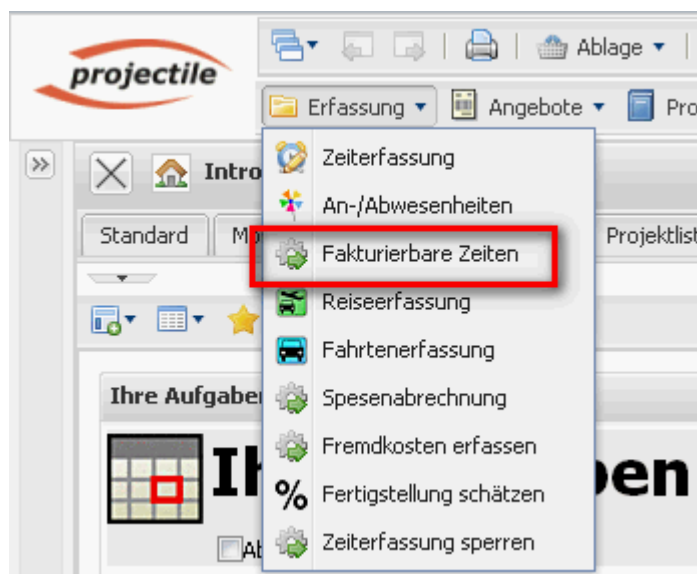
projectile

Ablage

Erfassung

Angebote

Pro

Intro

Standard

Mo

Projektlist

Zeiterfassung

An-/Abwesenheiten

Fakturierbare Zeiten

Reiseerfassung

Fahrtenerfassung

Spesenabrechnung

Fremdkosten erfassen

Fertigstellung schätzen

Zeiterfassung sperren

Ihre Aufgaben

Ih

ben

Ab